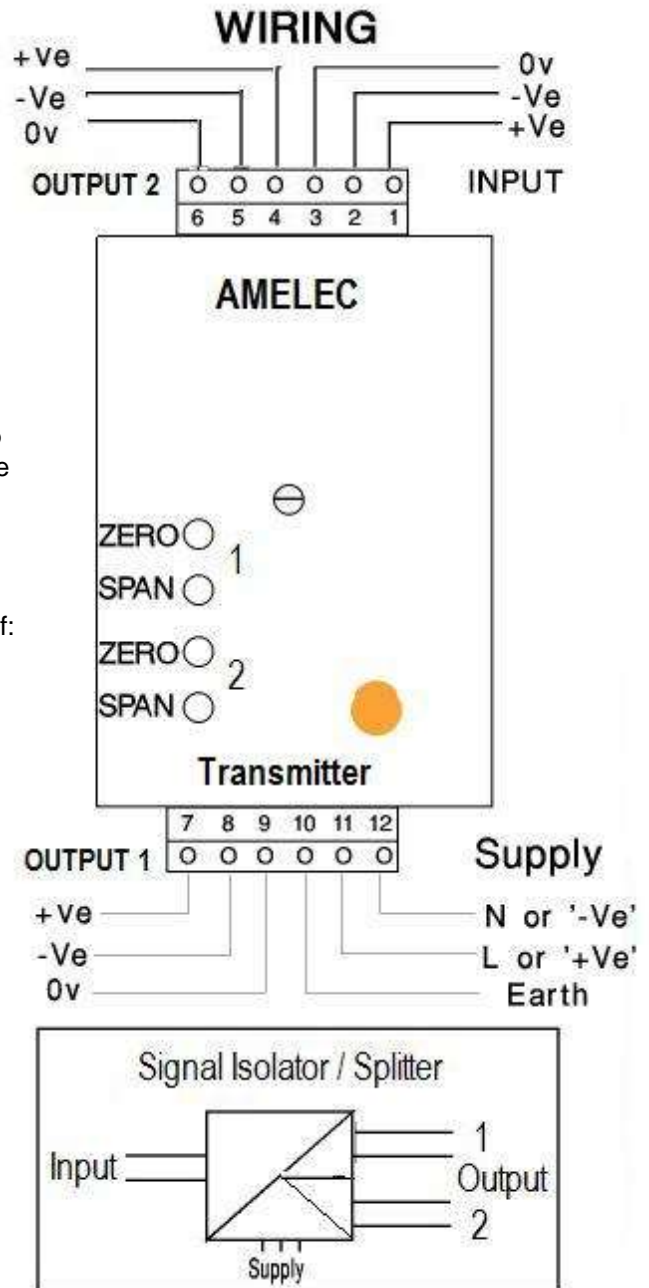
WIRING

+Ve
-Ve
0v

0v
-Ve
+Ve

OUTPUT 2

INPUT

| 6 | 5 | 4 | 3 | 2 | 1 |
|---|---|---|---|---|---|

AMELEC

o
e

ZERO 1
SPAN

f:

ZERO 2
SPAN

Transmitter

| 7 | 8 | 9 | 10 | 11 | 12 |
|---|---|---|---|---|---|

OUTPUT 1

Supply

+Ve
-Ve
0v

N or '-Ve'
L or '+Ve'
Earth

Signal Isolator / Splitter

Input

1
Output
2

Supply